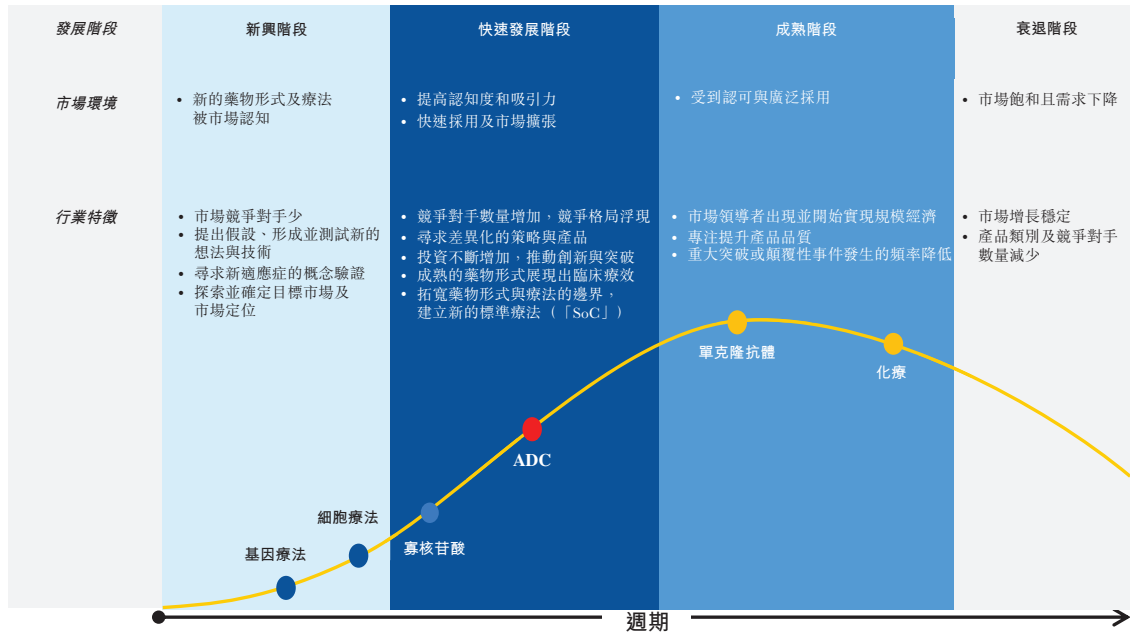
| 發展階段 | 新興階段 | 快速發展階段 | 成熟階段 | 衰退階段 |
|---|---|---|---|---|
| 市場環境 | • 新的藥物形式及療法被市場認知 | • 提高認知度和吸引力<br>• 快速採用及市場擴張 | • 受到認可與廣泛採用 | • 市場飽和且需求下降 |
| 行業特徵 | • 市場競爭對手少<br>• 提出假設、形成並測試新的想法與技術<br>• 尋求新適應症的概念驗證<br>• 探索並確定目標市場及市場定位 | • 競爭對手數量增加，競爭格局浮現<br>• 尋求差異化的策略與產品<br>• 投資不斷增加，推動創新與突破<br>• 成熟的藥物形式展現出臨床療效<br>• 拓寬藥物形式與療法的邊界，建立新的標準療法（「SoC」） | • 市場領導者出現並開始實現規模經濟<br>• 專注提升產品品質<br>• 重大突破或顛覆性事件發生的頻率降低 | • 市場增長穩定<br>• 產品類別及競爭對手數量減少 |

單克隆抗體

化療

ADC

細胞療法

寡核苷酸

基因療法

週期